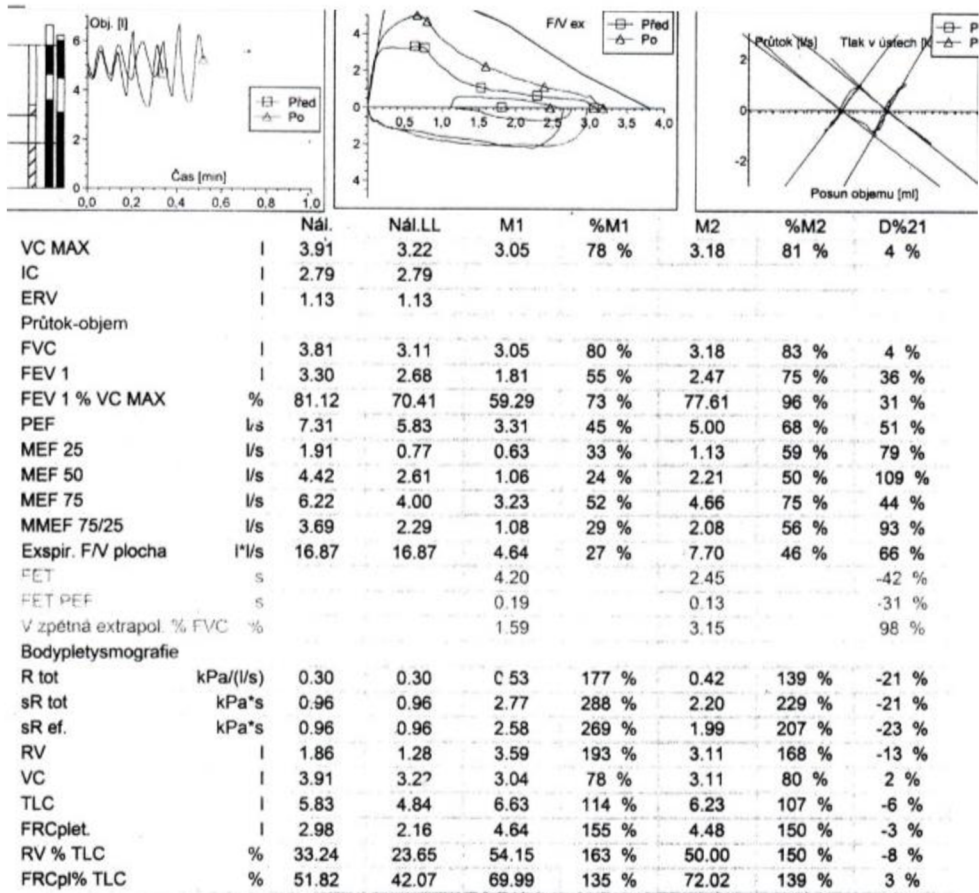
Obj. [l]
6
4
2
0
0,0 0,2 0,4 0,6 0,8 1,0
Čas [min]
Před
Po

F/V ex
Před
Po
4
2
0
2
4
0,5 1,0 1,5 2,0 2,5 3,0 3,5 4,0

Průtok [l/s]
Tlak v ústech [k
P
P
2
0
-2
Posun objemu [ml]

| | | Nál. | Nál.LL | M1 | %M1 | M2 | %M2 | D%21 |
|---|---|---|---|---|---|---|---|---|
| VC MAX | l | 3.91 | 3.22 | 3.05 | 78 % | 3.18 | 81 % | 4 % |
| IC | l | 2.79 | 2.79 | | | | | |
| ERV | l | 1.13 | 1.13 | | | | | |
| Průtok-objem | | | | | | | | |
| FVC | l | 3.81 | 3.11 | 3.05 | 80 % | 3.18 | 83 % | 4 % |
| FEV 1 | l | 3.30 | 2.68 | 1.81 | 55 % | 2.47 | 75 % | 36 % |
| FEV 1 % VC MAX | % | 81.12 | 70.41 | 59.29 | 73 % | 77.61 | 96 % | 31 % |
| PEF | l/s | 7.31 | 5.83 | 3.31 | 45 % | 5.00 | 68 % | 51 % |
| MEF 25 | l/s | 1.91 | 0.77 | 0.63 | 33 % | 1.13 | 59 % | 79 % |
| MEF 50 | l/s | 4.42 | 2.61 | 1.06 | 24 % | 2.21 | 50 % | 109 % |
| MEF 75 | l/s | 6.22 | 4.00 | 3.23 | 52 % | 4.66 | 75 % | 44 % |
| MMEF 75/25 | l/s | 3.69 | 2.29 | 1.08 | 29 % | 2.08 | 56 % | 93 % |
| Exspir. F/V plocha | l*l/s | 16.87 | 16.87 | 4.64 | 27 % | 7.70 | 46 % | 66 % |
| FET | s | | | 4.20 | | 2.45 | | -42 % |
| FET PEF | s | | | 0.19 | | 0.13 | | -31 % |
| V zpětná extrapol. % FVC | % | | | 1.59 | | 3.15 | | 98 % |
| Bodypletysmografie | | | | | | | | |
| R tot | kPa/(l/s) | 0.30 | 0.30 | 0.53 | 177 % | 0.42 | 139 % | -21 % |
| sR tot | kPa*s | 0.96 | 0.96 | 2.77 | 288 % | 2.20 | 229 % | -21 % |
| sR ef. | kPa*s | 0.96 | 0.96 | 2.58 | 269 % | 1.99 | 207 % | -23 % |
| RV | l | 1.86 | 1.28 | 3.59 | 193 % | 3.11 | 168 % | -13 % |
| VC | l | 3.91 | 3.22 | 3.04 | 78 % | 3.11 | 80 % | 2 % |
| TLC | l | 5.83 | 4.84 | 6.63 | 114 % | 6.23 | 107 % | -6 % |
| FRCplet. | l | 2.98 | 2.16 | 4.64 | 155 % | 4.48 | 150 % | -3 % |
| RV % TLC | % | 33.24 | 23.65 | 54.15 | 163 % | 50.00 | 150 % | -8 % |
| FRCpl% TLC | % | 51.82 | 42.07 | 69.99 | 135 % | 72.02 | 139 % | 3 % |